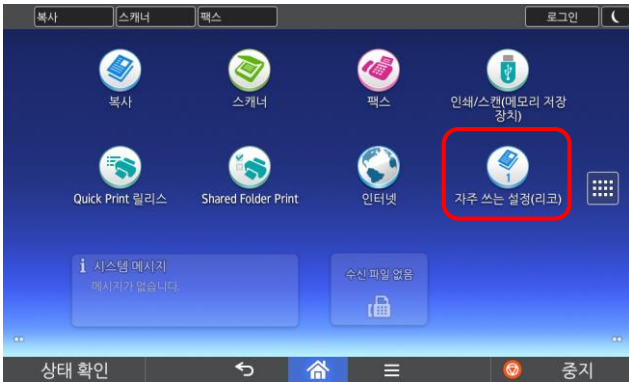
복사 스캐너 팩스 로그인

복사

스캐너

팩스

인쇄/스캔(메모리 저장 장치)

Quick Print 릴리스

Shared Folder Print

인터넷

1

자주 쓰는 설정(리코)

시스템 메시지

메시지가 없습니다.

수신 파일 없음

상태 확인

중지